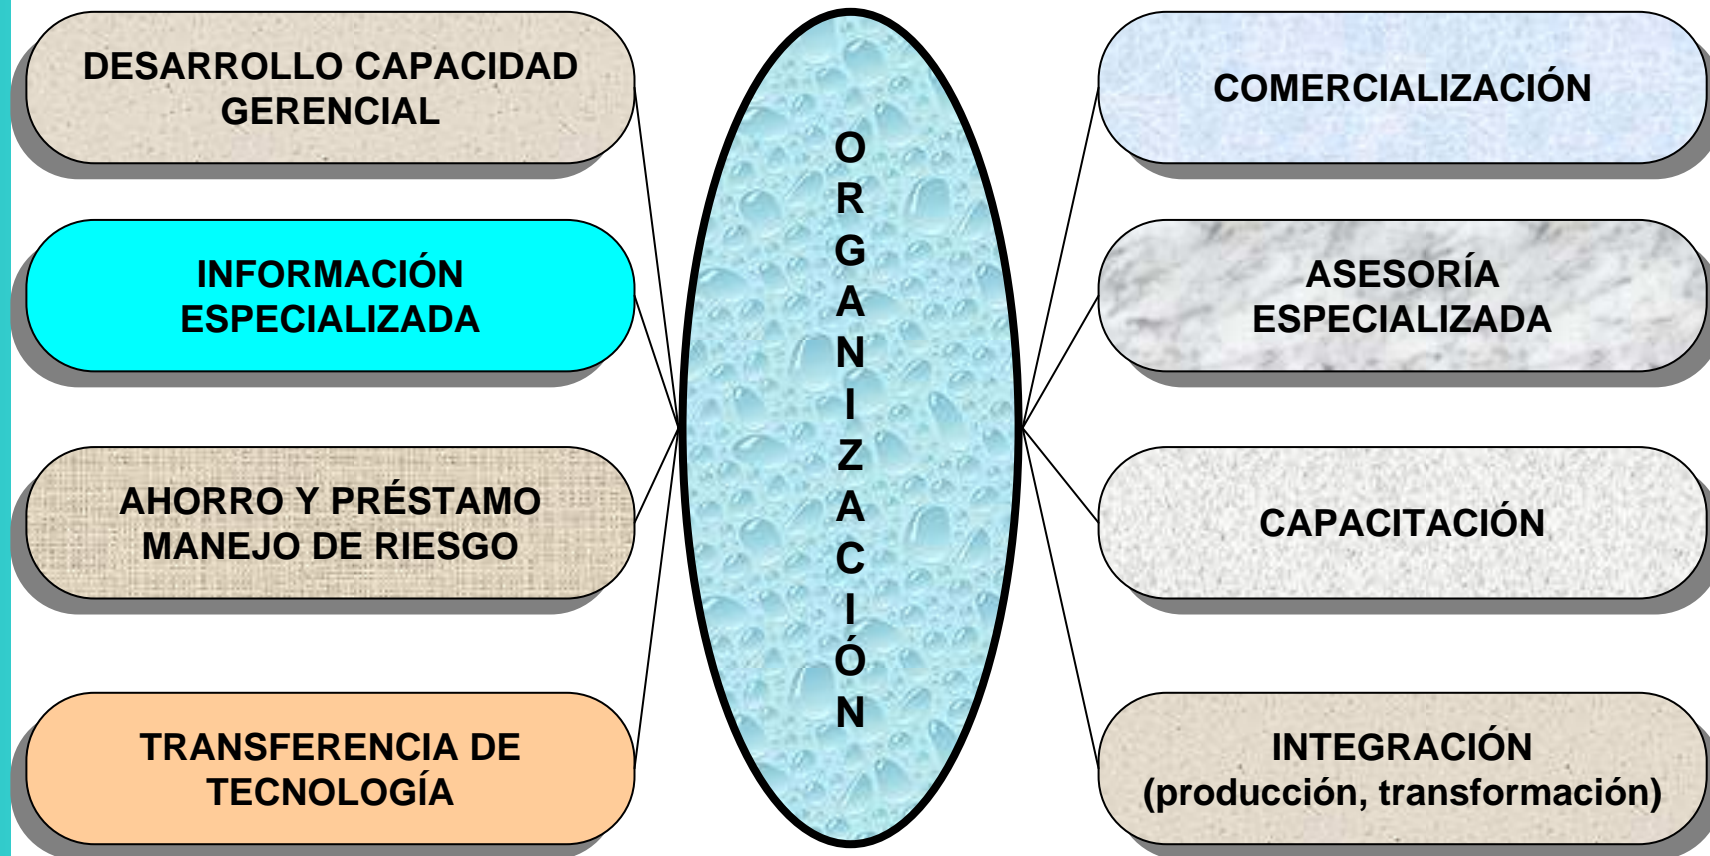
DESARROLLO CAPACIDAD GERENCIAL

INFORMACIÓN ESPECIALIZADA

AHORRO Y PRÉSTAMO MANEJO DE RIESGO

TRANSFERENCIA DE TECNOLOGÍA

ORGANIZACIÓN

COMERCIALIZACIÓN

ASESORÍA ESPECIALIZADA

CAPACITACIÓN

INTEGRACIÓN (producción, transformación)